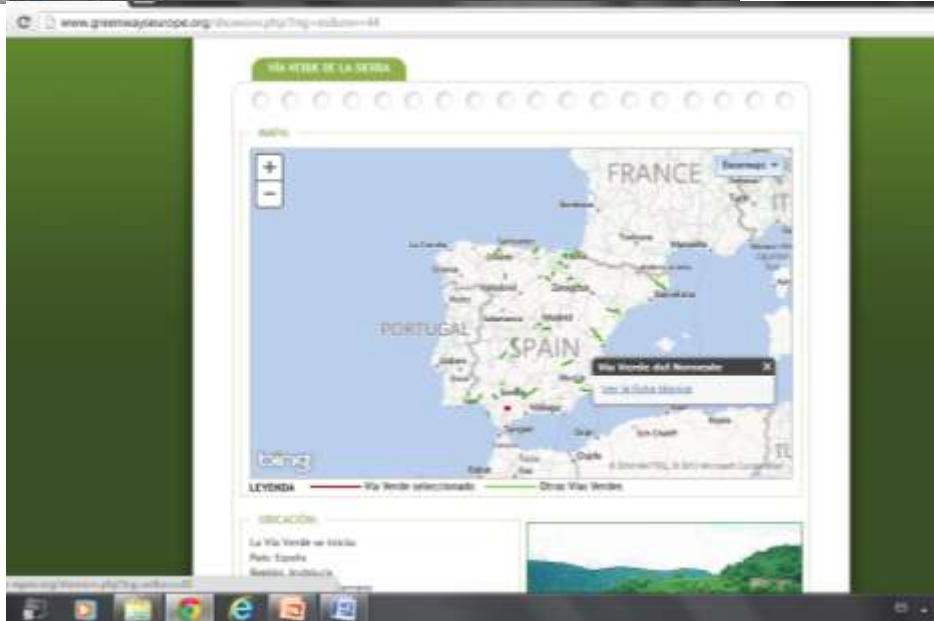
www.greenwayseurope.org/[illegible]

VÍA VERDE DE LA SIERRA

MAPA

+
−

Bing

FRANCE

PORTUGAL

SPAIN

IT

Vía Verde del Noroeste

Ver la ficha técnica

LEYENDA — Vía Verde seleccionada — Otras Vías Verdes

UBICACIÓN

La Vía Verde se inicia:
País: España
Región: Andalucía